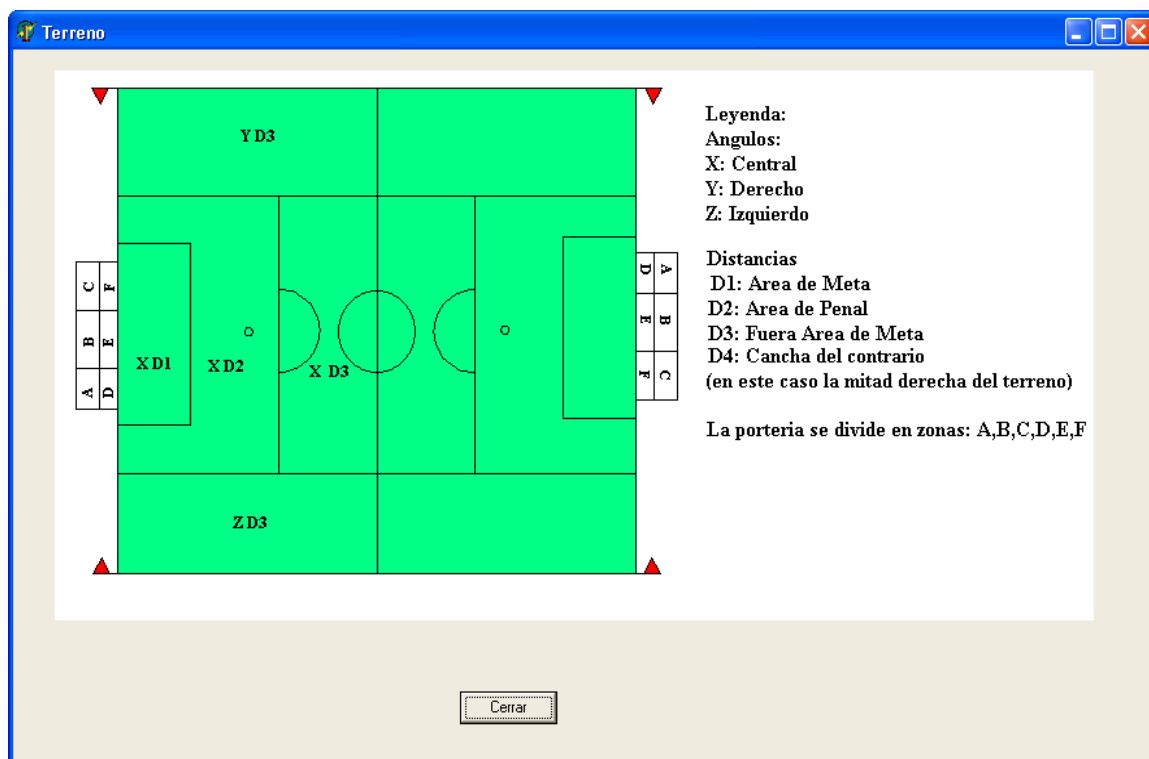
Terreno

Y D3

C F
B E
A D

X D1

X D2

X D3

D A
E B
F C

Z D3

Leyenda:
Angulos:
X: Central
Y: Derecho
Z: Izquierdo

Distancias
D1: Area de Meta
D2: Area de Penal
D3: Fuera Area de Meta
D4: Cancha del contrario
(en este caso la mitad derecha del terreno)

La porteria se divide en zonas: A,B,C,D,E,F

Cerrar